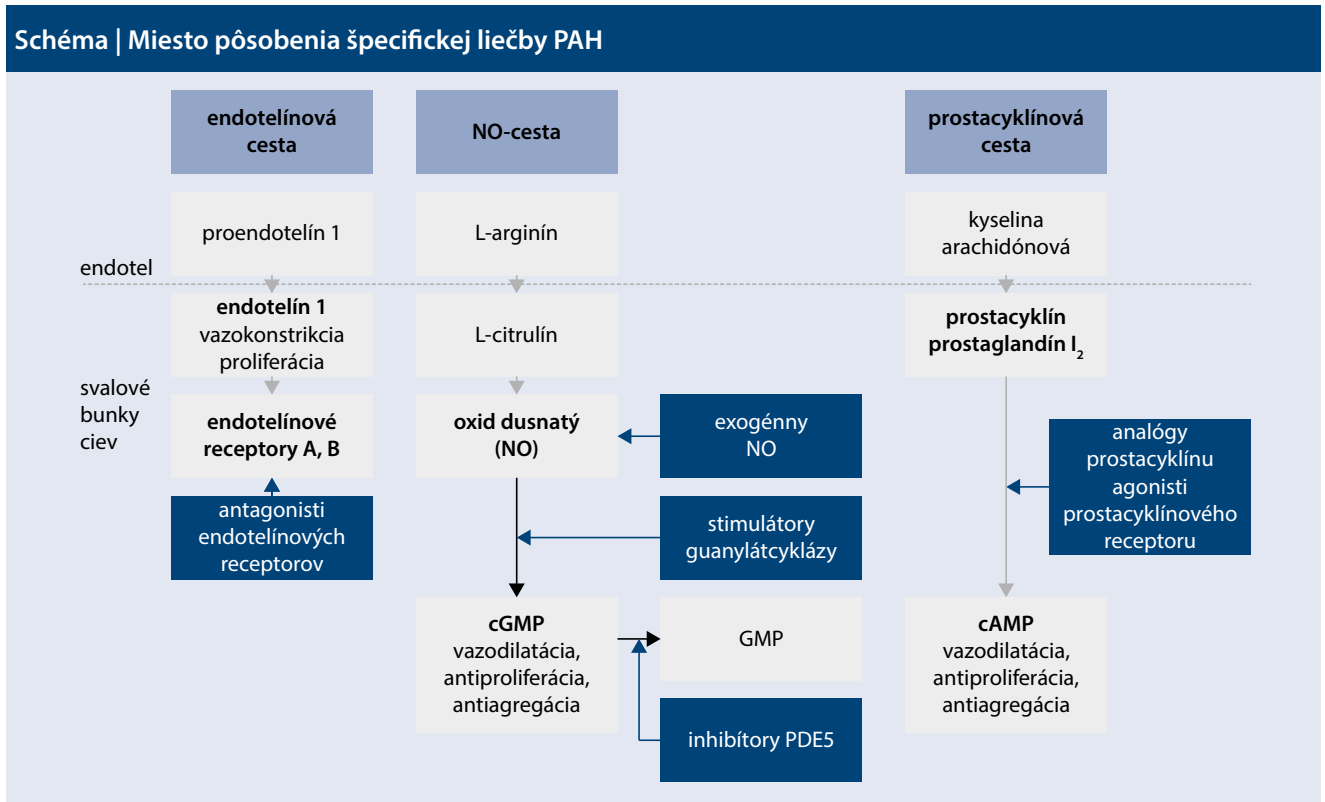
Schéma | Miesto pôsobenia špecifickej liečby PAH

endotelínová cesta

NO-cesta

prostacyklínová cesta

proendotelín 1

L-arginín

kyselina arachidónová

endotel

endotelín 1
vazokonstrikcia
proliferácia

L-citrulín

prostacyklín
prostaglandín $I_2$

svalové bunky ciev

endotelínové receptory A, B

oxid dusnatý (NO)

exogénny NO

analógy prostacyklínu
agonisti prostacyklínového receptoru

antagonisti endotelínových receptorov

stimulátory guanylátcyklázy

cGMP
vazodilatácia, antiproliferácia, antiagregácia

GMP

cAMP
vazodilatácia, antiproliferácia, antiagregácia

inhibítory PDE5